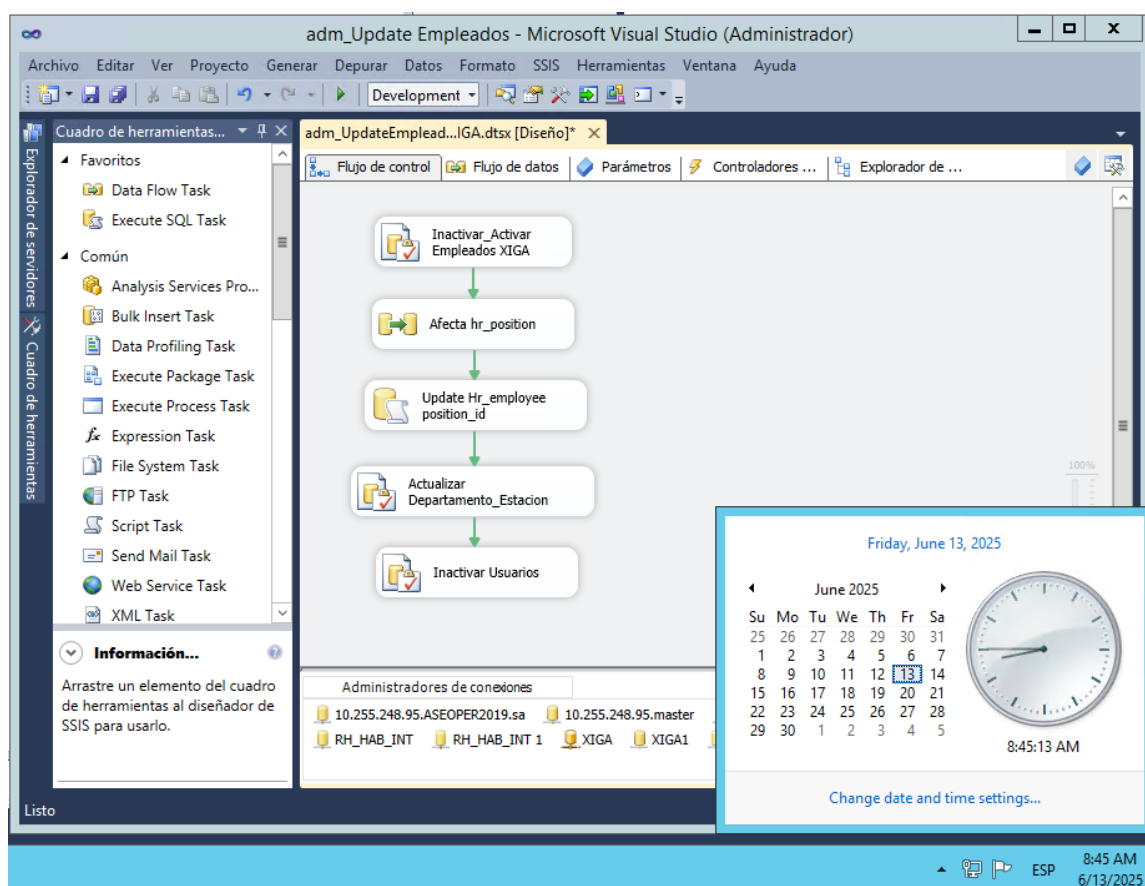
adm_Update Empleados - Microsoft Visual Studio (Administrador)

Archivo Editar Ver Proyecto Generar Depurar Datos Formato SSIS Herramientas Ventana Ayuda

Development

Explorador de servidores
Cuadro de herramientas

Cuadro de herramientas...

Favoritos
Data Flow Task
Execute SQL Task
Común
Analysis Services Pro...
Bulk Insert Task
Data Profiling Task
Execute Package Task
Execute Process Task
Expression Task
File System Task
FTP Task
Script Task
Send Mail Task
Web Service Task
XML Task

Información...
Arrastre un elemento del cuadro de herramientas al diseñador de SSIS para usarlo.

adm_UpdateEmplead...IGA.dtsx [Diseño]*

Flujo de control | Flujo de datos | Parámetros | Controladores ... | Explorador de ...

Inactivar_Activar Empleados XIGA
Afecta hr_position
Update Hr_employee position_id
Actualizar Departamento_Estacion
Inactivar Usuarios

100%

Administradores de conexiones
10.255.248.95.ASEOPER2019.sa
10.255.248.95.master
RH_HAB_INT
RH_HAB_INT 1
XIGA
XIGA1

Friday, June 13, 2025

June 2025

| Su | Mo | Tu | We | Th | Fr | Sa |
|---|---|---|---|---|---|---|
| 25 | 26 | 27 | 28 | 29 | 30 | 31 |
| 1 | 2 | 3 | 4 | 5 | 6 | 7 |
| 8 | 9 | 10 | 11 | 12 | 13 | 14 |
| 15 | 16 | 17 | 18 | 19 | 20 | 21 |
| 22 | 23 | 24 | 25 | 26 | 27 | 28 |
| 29 | 30 | 1 | 2 | 3 | 4 | 5 |

8:45:13 AM

Change date and time settings...

Listo

ESP
8:45 AM
6/13/2025